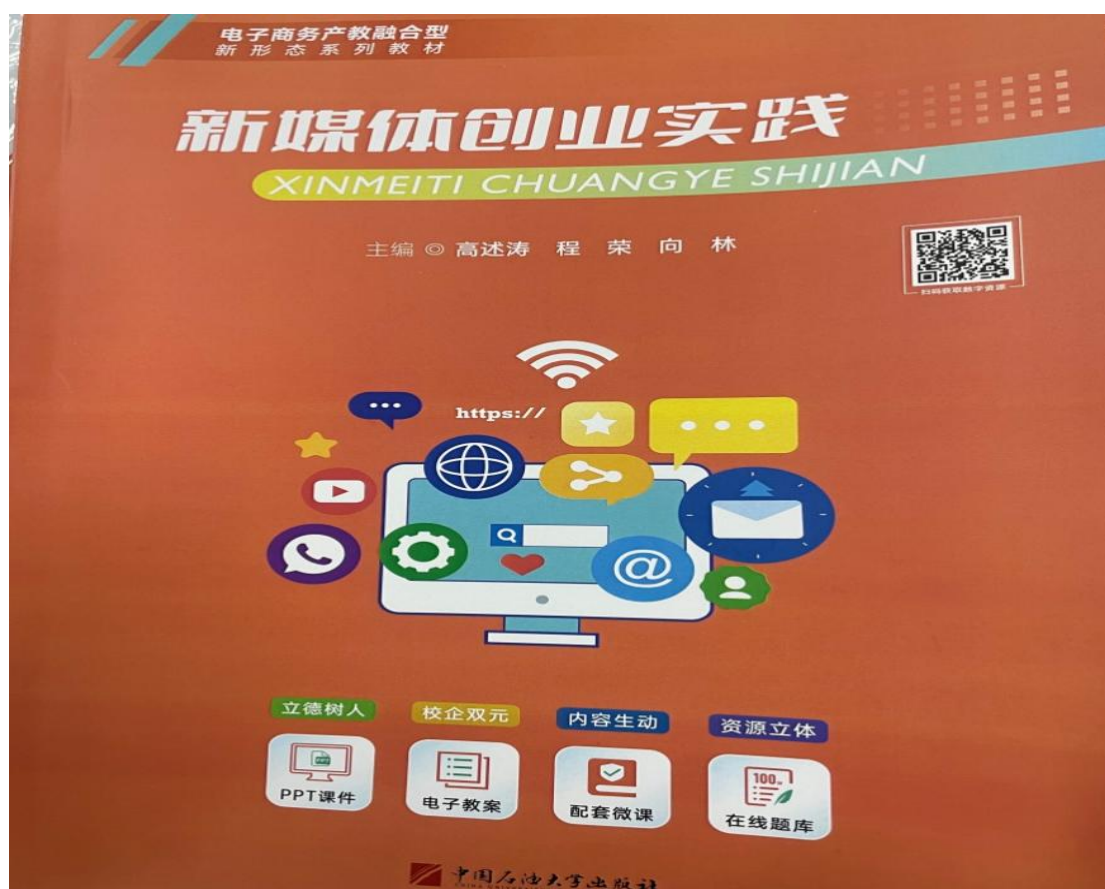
电子商务产教融合型
新形态系列教材

新媒体创业实践
XINMEITI CHUANGYE SHIJIAN

主编 © 高述涛 程 荣 向 林

扫码获取数字资源

https://

@

立德树人
PPT课件

校企双元
电子教案

内容生动
配套微课

资源立体
100
在线题库

中国石油大学出版社